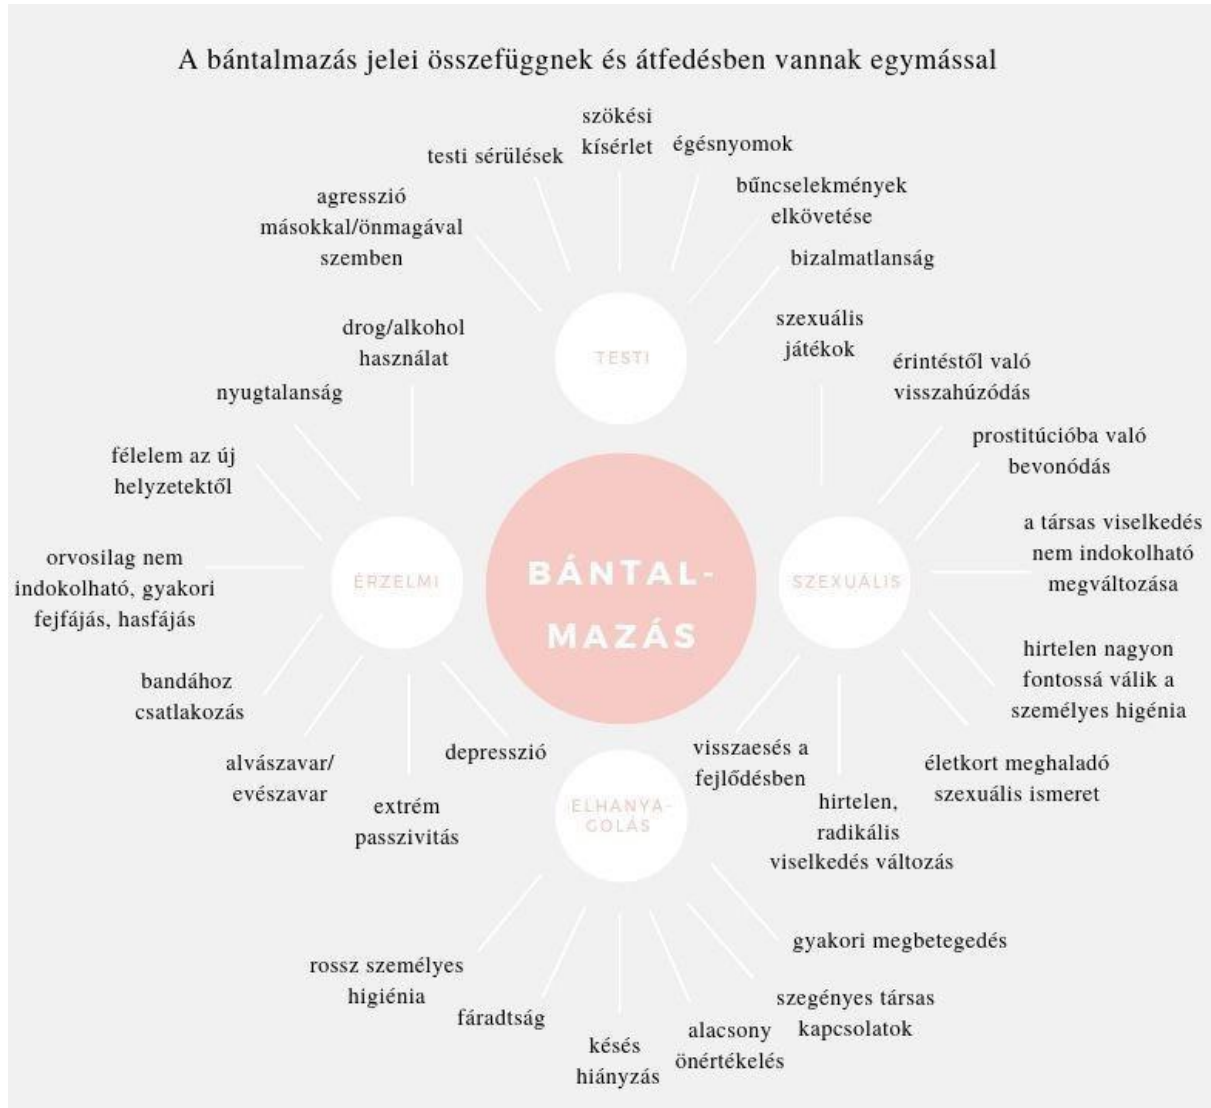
A bántalmazás jelei összefüggnek és átfedésben vannak egymással

BÁNTAL-MAZÁS

TESTI

testi sérülések

szökési kísérlet

égésnyomok

bűncselekmények elkövetése

bizalmatlanság

agresszió másokkal/önmagával szemben

SZEXUÁLIS

szexuális játékok

érintéstől való visszahúzódás

prostitúcióba való bevonódás

a társas viselkedés nem indokolható megváltozása

hirtelen nagyon fontossá válik a személyes higénia

életkort meghaladó szexuális ismeret

hirtelen, radikális viselkedés változás

visszaesés a fejlődésben

ÉRZELMI

drog/alkohol használat

nyugtalanság

félelem az új helyzetektől

orvosilag nem indokolható, gyakori fejfájás, hasfájás

bandához csatlakozás

alvászavar/ evészavar

extrém passzivitás

depresszió

ELHANYA-GOLÁS

gyakori megbetegedés

szegényes társas kapcsolatok

alacsony önértékelés

késés hiányzás

fáradtság

rossz személyes higiénia